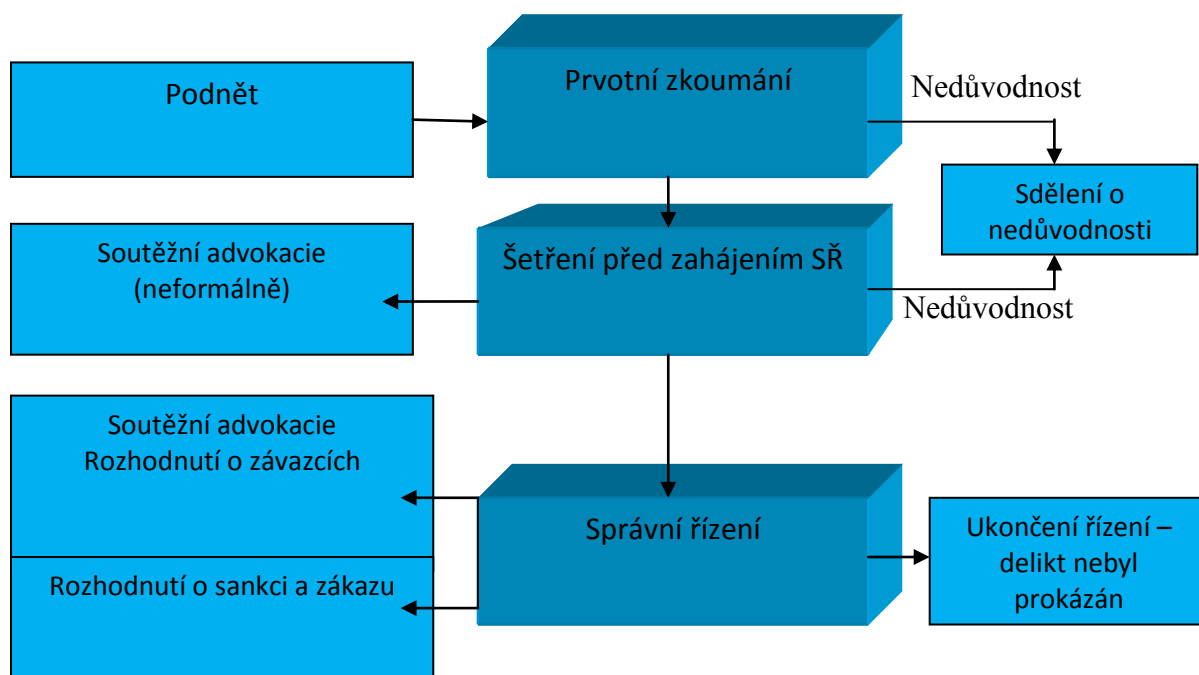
Podnět

Prvotní zkoumání

Nedůvodnost

Sdělení o nedůvodnosti

Soutěžní advokacie (neformálně)

Šetření před zahájením SŘ

Nedůvodnost

Soutěžní advokacie Rozhodnutí o závazcích

Správní řízení

Ukončení řízení – delikt nebyl prokázán

Rozhodnutí o sankci a zákazu